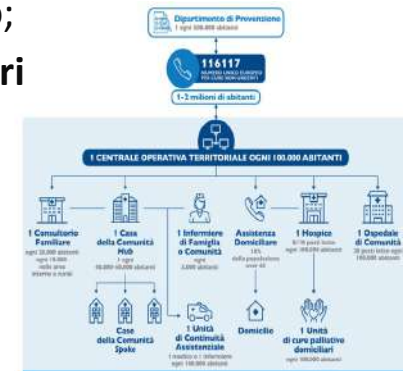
o;

ri

Dipartimento di Prevenzione
1 ogni 500.000 abitanti

116117
NUMERO UNICO EUROPEO PER CURE NON URGENTI

1-2 milioni di abitanti

1 CENTRALE OPERATIVA TERRITORIALE OGNI 100.000 ABITANTI

1 Consultorio Familiare
ogni 20.000 abitanti ogni 10.000 nelle aree interne e rurali

1 Casa della Comunità Hub
1 ogni 40.000-50.000 abitanti

Case della Comunità Spoke

1 Infermiere di Famiglia o Comunità
ogni 3.000 abitanti

1 Unità di Continuità Assistenziale
1 medico e 1 infermiere ogni 100.000 abitanti

Assistenza Domiciliare
10% della popolazione over 65

Domicilio

1 Hospice
8/10 posti letto ogni 100.000 abitanti

1 Unità di cure palliative domiciliari
ogni 100.000 abitanti

1 Ospedale di Comunità
20 posti letto ogni 100.000 abitanti